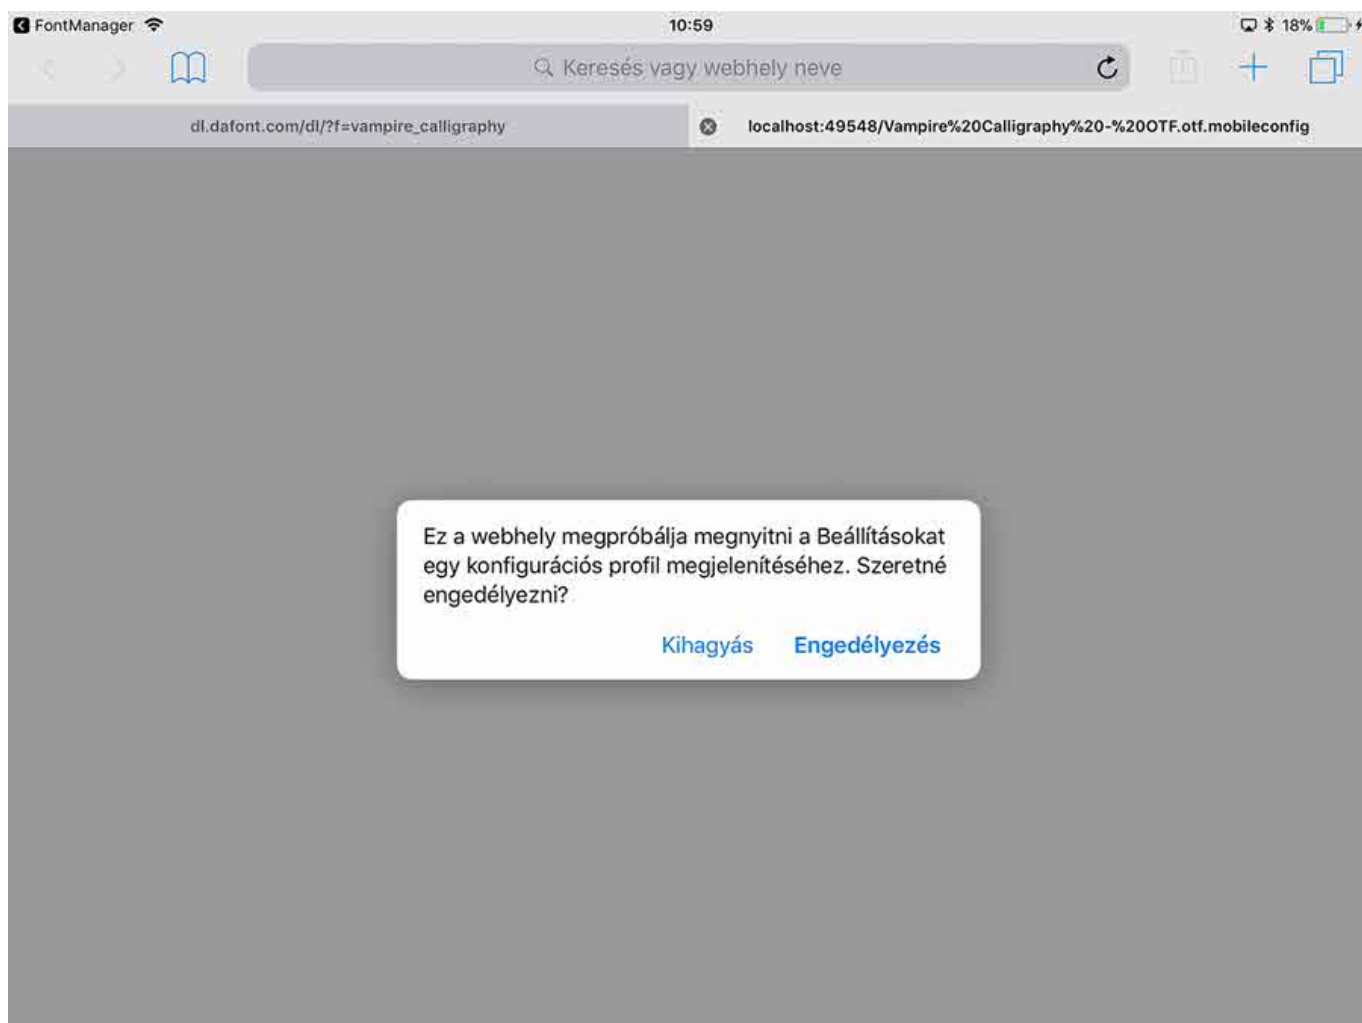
FontManager
10:59
18%

Keresés vagy webhely neve

dl.dafont.com/dl/?f=vampire_calligraphy
localhost:49548/Vampire%20Calligraphy%20-%20OTF.otf.mobileconfig

Ez a webhely megpróbálja megnyitni a Beállításokat egy konfigurációs profil megjelenítéséhez. Szeretné engedélyezni?

Kihagyás
Engedélyezés